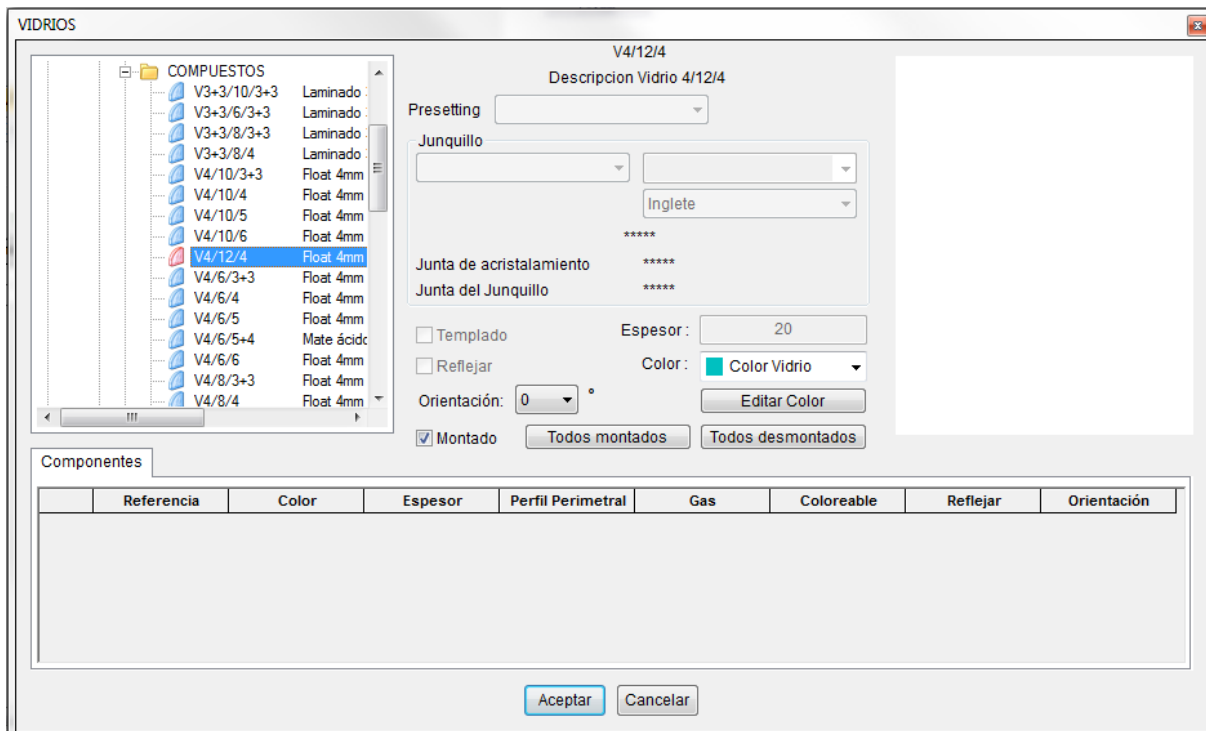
VIDRIOS

COMPUESTOS
V3+3/10/3+3 Laminado
V3+3/6/3+3 Laminado
V3+3/8/3+3 Laminado
V3+3/8/4 Laminado
V4/10/3+3 Float 4mm
V4/10/4 Float 4mm
V4/10/5 Float 4mm
V4/10/6 Float 4mm
V4/12/4 Float 4mm
V4/6/3+3 Float 4mm
V4/6/4 Float 4mm
V4/6/5 Float 4mm
V4/6/5+4 Mate ácido
V4/6/6 Float 4mm
V4/8/3+3 Float 4mm
V4/8/4 Float 4mm

V4/12/4
Descripcion Vidrio 4/12/4
Presetting
Junquillo
Inglete
*****
Junta de acristalamiento *****
Junta del Junquillo *****
Templado
Espesor : 20
Reflejar
Color : Color Vidrio
Orientación: 0 °
Editar Color
Montado
Todos montados
Todos desmontados

Componentes

| | Referencia | Color | Espesor | Perfil Perimetral | Gas | Coloreable | Reflejar | Orientación |
|---|---|---|---|---|---|---|---|---|

Aceptar
Cancelar